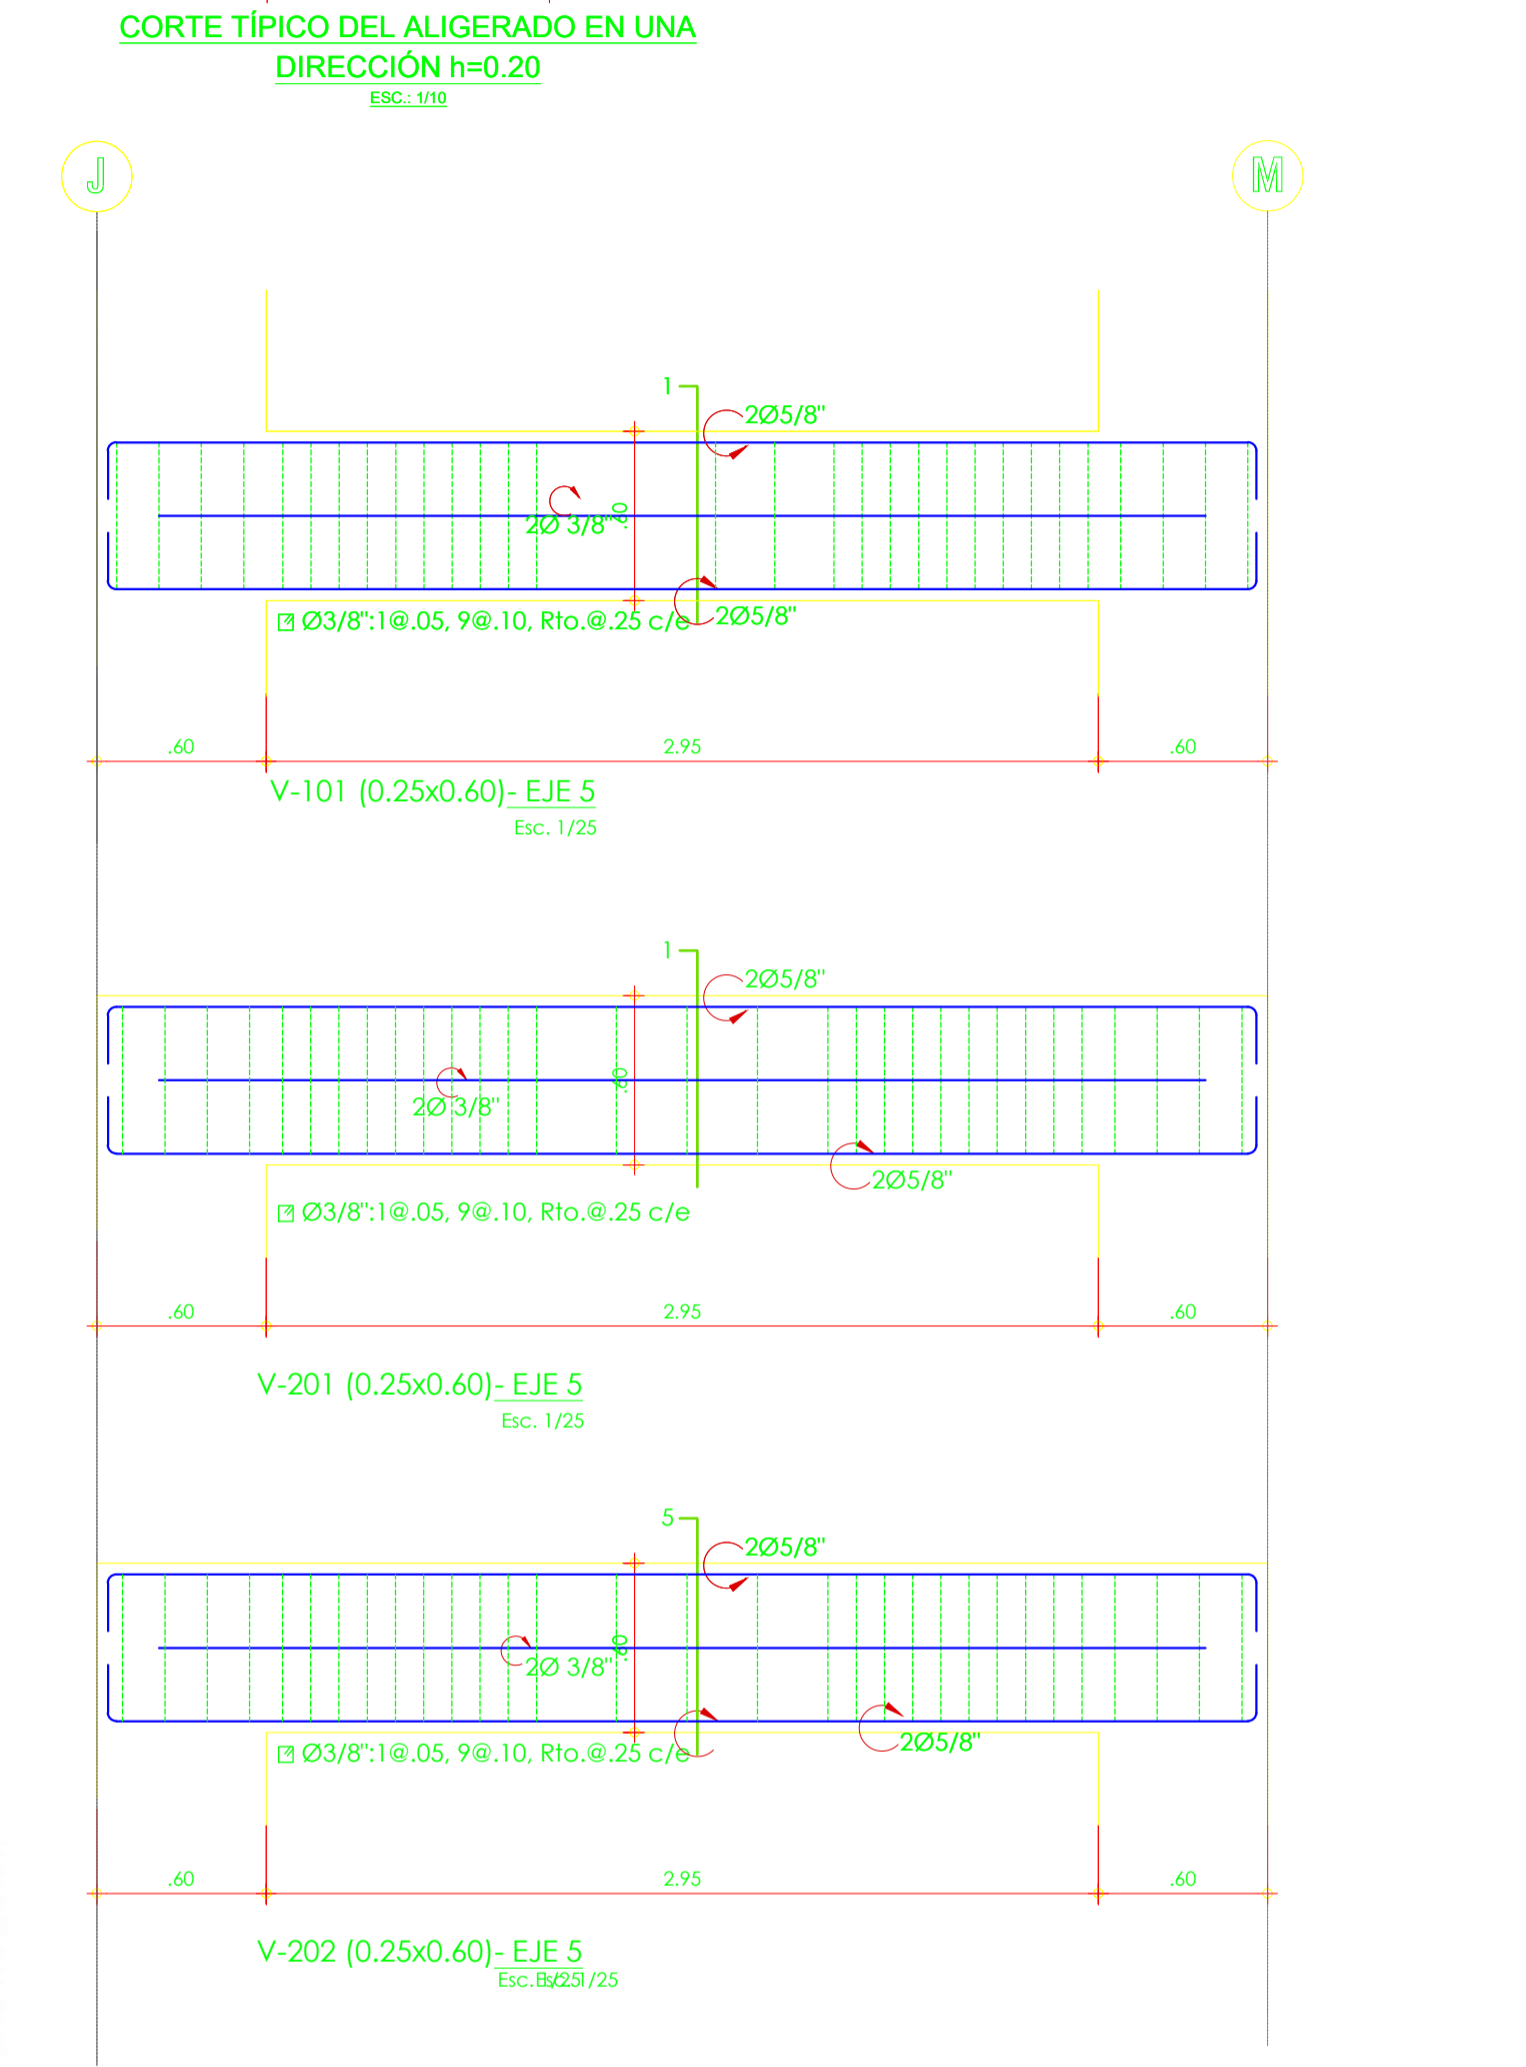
CORTE TÍPICO DEL ALIGERADO EN UNA DIRECCIÓN h=0.20
ESC.: 1/10

J

M

1

2Ø5/8"

2Ø 3/8"

.60

Ø3/8":1@.05, 9@.10, Rto.@.25 c/e

2Ø5/8"

.60

2.95

.60

V-101 (0.25x0.60)- EJE 5
Esc. 1/25

1

2Ø5/8"

2Ø 3/8"

.60

2Ø5/8"

Ø3/8":1@.05, 9@.10, Rto.@.25 c/e

.60

2.95

.60

V-201 (0.25x0.60)- EJE 5
Esc. 1/25

5

2Ø5/8"

2Ø 3/8"

.60

Ø3/8":1@.05, 9@.10, Rto.@.25 c/e

2Ø5/8"

.60

2.95

.60

V-202 (0.25x0.60)- EJE 5
Esc. 1/25